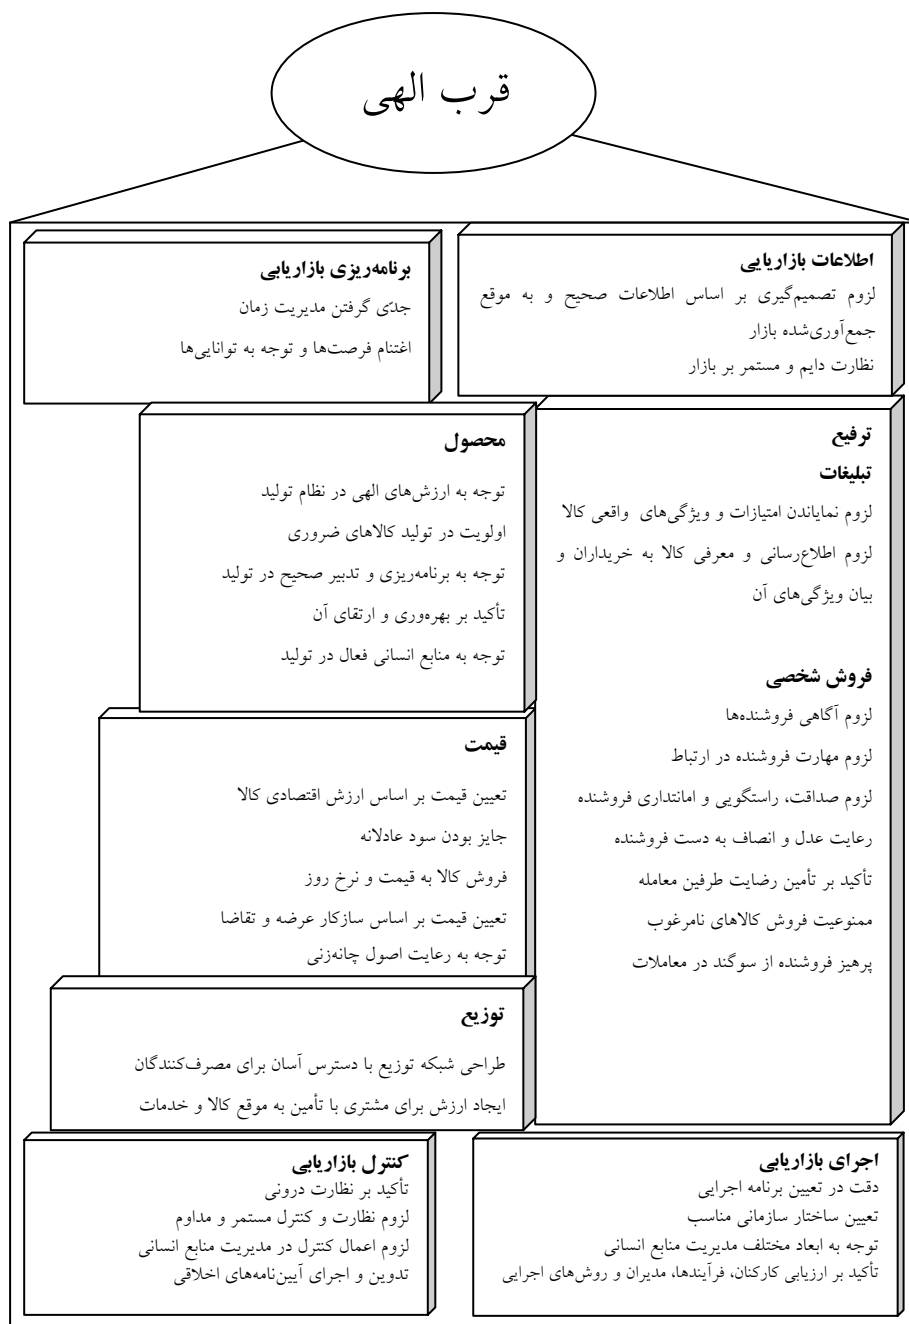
قرب الهی

اطلاعات بازاریابی
لزوم تصمیم‌گیری بر اساس اطلاعات صحیح و به موقع جمع‌آوری‌شده بازار
نظارت دایم و مستمر بر بازار

برنامه‌ریزی بازاریابی
جدّی گرفتن مدیریت زمان
اغتنام فرصت‌ها و توجه به توانایی‌ها

ترفیع
تبلیغات
لزوم نمایاندن امتیازات و ویژگی‌های واقعی کالا
لزوم اطلاع‌رسانی و معرفی کالا به خریداران و بیان ویژگی‌های آن

فروش شخصی
لزوم آگاهی فروشنده‌ها
لزوم مهارت فروشنده در ارتباط
لزوم صداقت، راستگویی و امانتداری فروشنده
رعایت عدل و انصاف به دست فروشنده
تأکید بر تأمین رضایت طرفین معامله
ممنوعیت فروش کالاهای نامرغوب
پرهیز فروشنده از سوگند در معاملات

محصول
توجه به ارزش‌های الهی در نظام تولید
اولویت در تولید کالاهای ضروری
توجه به برنامه‌ریزی و تدبیر صحیح در تولید
تأکید بر بهره‌وری و ارتقای آن
توجه به منابع انسانی فعال در تولید

قیمت
تعیین قیمت بر اساس ارزش اقتصادی کالا
جایز بودن سود عادلانه
فروش کالا به قیمت و نرخ روز
تعیین قیمت بر اساس سازکار عرضه و تقاضا
توجه به رعایت اصول چانه‌زنی

توزیع
طراحی شبکه توزیع با دسترس آسان برای مصرف‌کنندگان
ایجاد ارزش برای مشتری با تأمین به موقع کالا و خدمات

اجرای بازاریابی
دقت در تعیین برنامه اجرایی
تعیین ساختار سازمانی مناسب
توجه به ابعاد مختلف مدیریت منابع انسانی
تأکید بر ارزیابی کارکنان، فرآیندها، مدیران و روش‌های اجرایی

کنترل بازاریابی
تأکید بر نظارت درونی
لزوم نظارت و کنترل مستمر و مداوم
لزوم اعمال کنترل در مدیریت منابع انسانی
تدوین و اجرای آیین‌نامه‌های اخلاقی